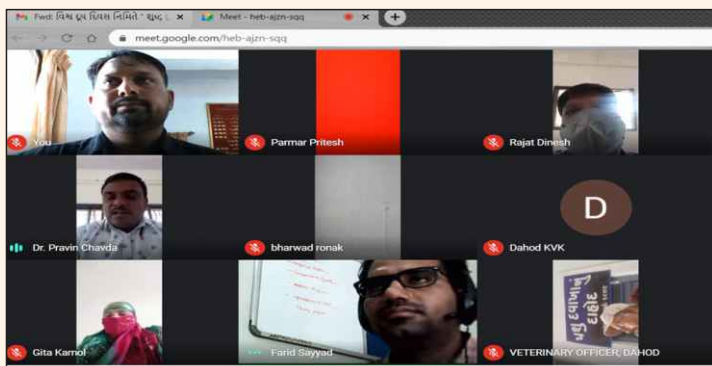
Fwd: વિશ્વ દૂધ દિવસ નિમિત્તે " શુદ્ધ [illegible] ×
Meet - heb-ajzn-sqq ×
+
meet.google.com/heb-ajzn-sqq

You
Parmar Pritesh
Rajat Dinesh
Dr. Pravin Chavda
bharwad ronak
D
Dahod KVK
Gita Kamol
Farid Sayyad
VETERINARY OFFICER, DAHOD